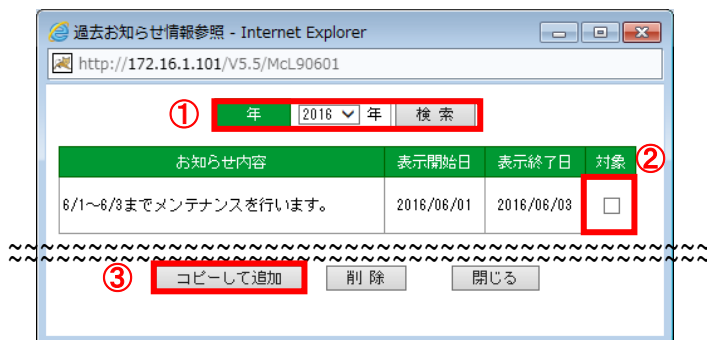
過去お知らせ情報参照 - Internet Explorer

http://172.16.1.101/V5.5/McL90601

①

年 2016 年 検 索

②

| お知らせ内容 | 表示開始日 | 表示終了日 | 対象 |
|---|---|---|---|
| 6/1～6/3までメンテナンスを行います。 | 2016/06/01 | 2016/06/03 | ☐ |

③

コピーして追加 削 除 閉じる